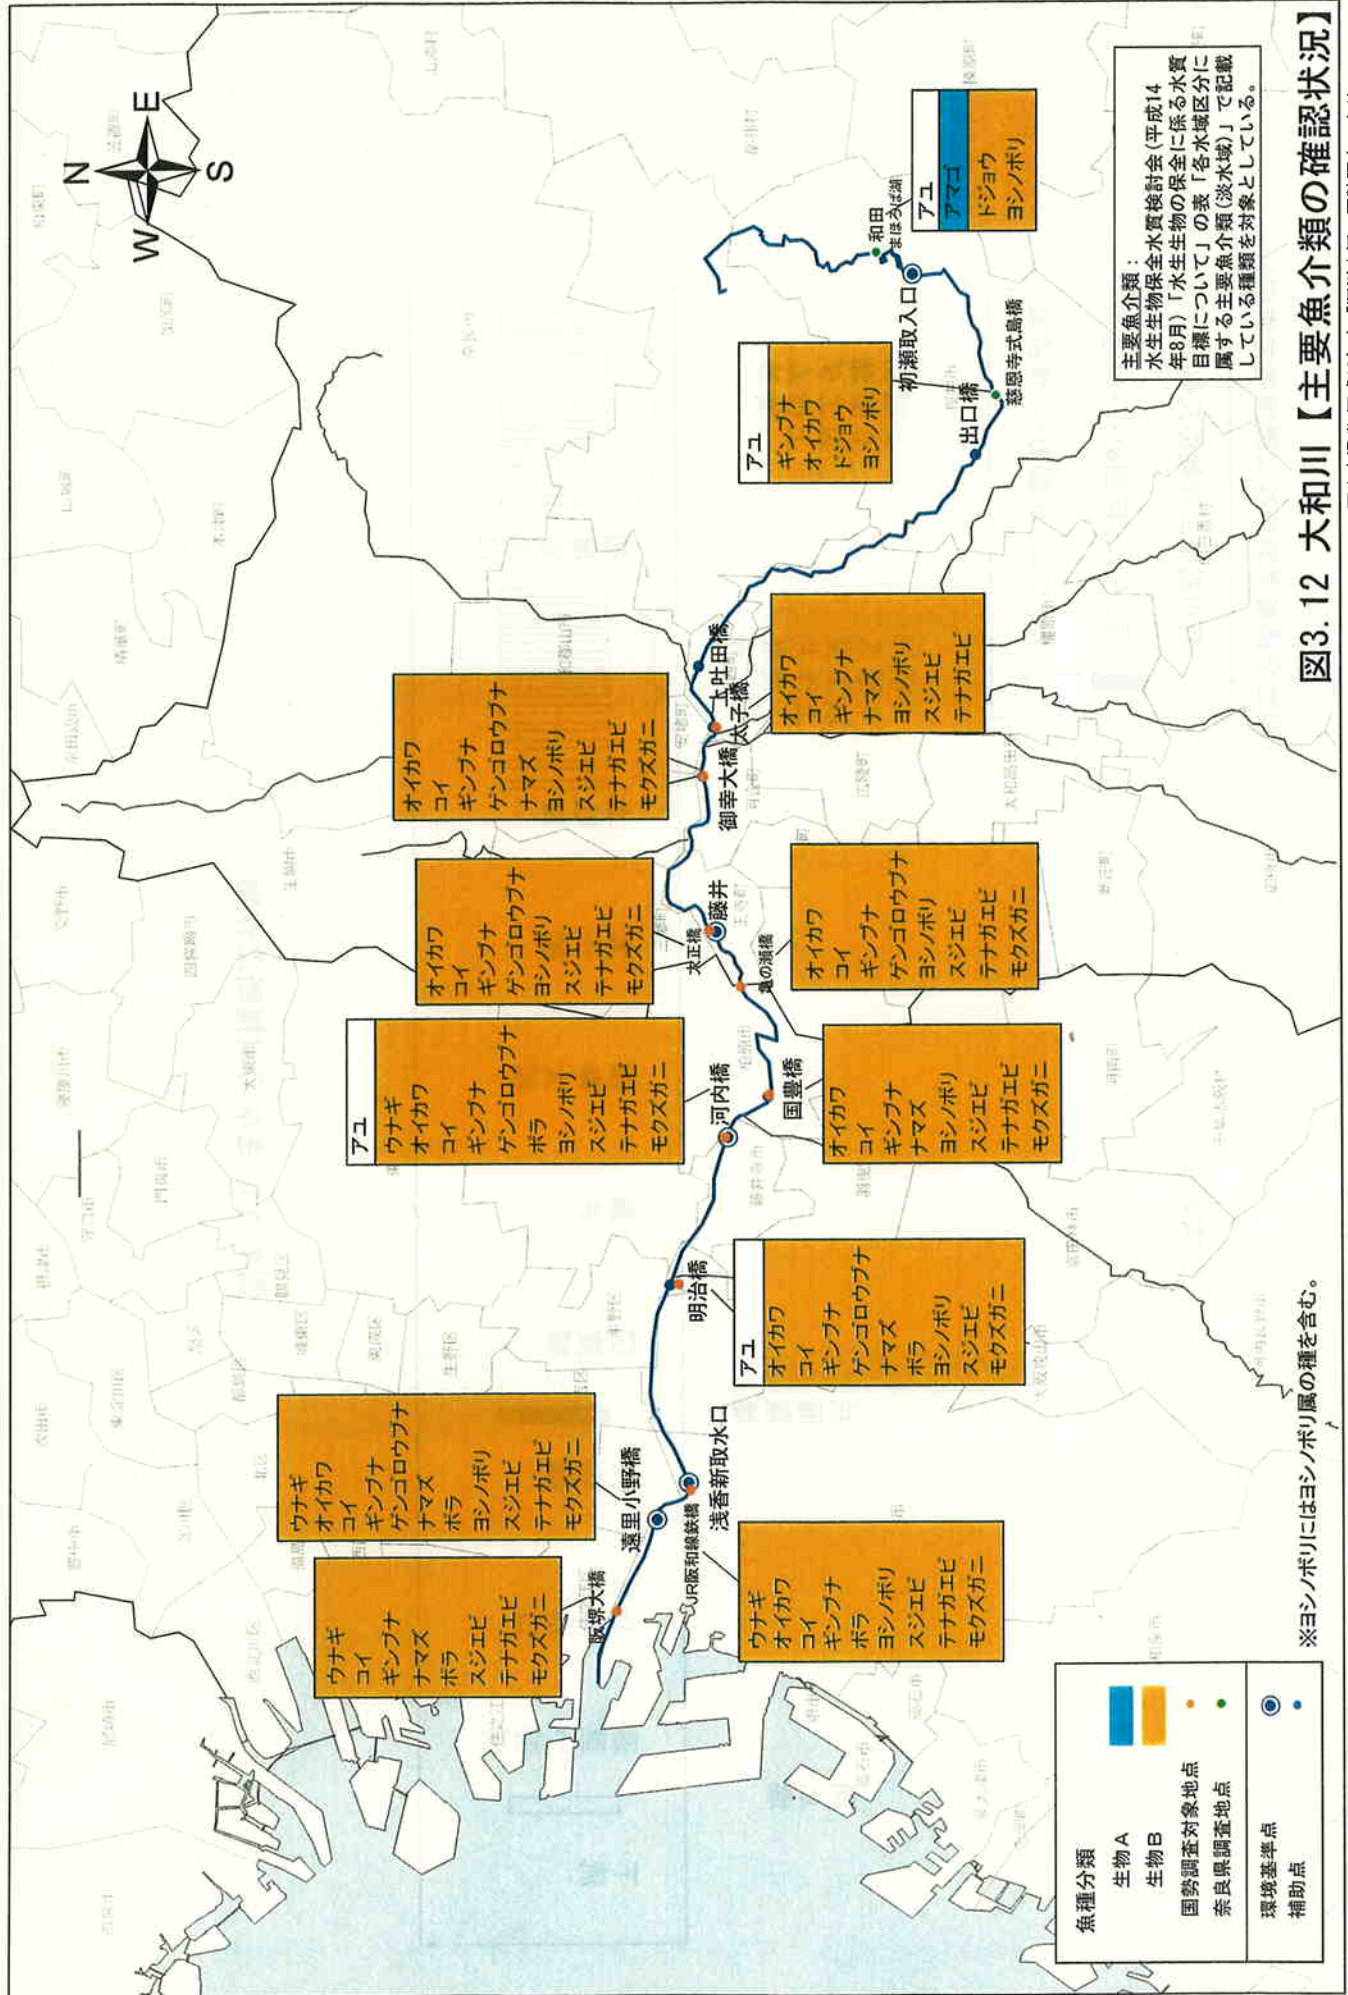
図3.12 大和川【主要魚介類の確認状況】

主要魚介類：
水生生物保全水質検討会(平成14年8月)「水生生物の保全に係る水質目標について」の表「各水域区分に属する主要魚介類(淡水域)」で記載している種類を対象としている。

N
E
S
W

和田
まほろば湖
初瀬取入口
慈恩寺式島橋
出口橋
上吐田橋
太子橋
御幸大橋
藤井
大正橋
亀の瀬橋
河内橋
国豊橋
明治橋
浅香新取水口
遠里小野橋
JR阪和線鉄橋
阪堺大橋

アユ
アマゴ
ドジョウ
ヨシノボリ

アユ
ギンブナ
オイカワ
ドジョウ
ヨシノボリ

オイカワ
コイ
ギンブナ
ナマズ
ヨシノボリ
スジエビ
テナガエビ

オイカワ
コイ
ギンブナ
ゲンゴロウブナ
ナマズ
ヨシノボリ
スジエビ
テナガエビ
モクズガニ

オイカワ
コイ
ギンブナ
ゲンゴロウブナ
ヨシノボリ
スジエビ
テナガエビ
モクズガニ

オイカワ
コイ
ギンブナ
ゲンゴロウブナ
ヨシノボリ
スジエビ
テナガエビ
モクズガニ

アユ
ウナギ
オイカワ
コイ
ギンブナ
ゲンゴロウブナ
ボラ
ヨシノボリ
スジエビ
テナガエビ
モクズガニ

オイカワ
コイ
ギンブナ
ナマズ
ヨシノボリ
スジエビ
テナガエビ
モクズガニ

アユ
オイカワ
コイ
ギンブナ
ゲンゴロウブナ
ナマズ
ボラ
ヨシノボリ
スジエビ
モクズガニ

ウナギ
オイカワ
コイ
ギンブナ
ゲンゴロウブナ
ナマズ
ボラ
ヨシノボリ
スジエビ
テナガエビ
モクズガニ

ウナギ
オイカワ
コイ
ギンブナ
ボラ
ヨシノボリ
スジエビ
テナガエビ
モクズガニ

ウナギ
コイ
ギンブナ
ナマズ
ボラ
スジエビ
テナガエビ
モクズガニ

※ヨシノボリにはヨシノボリ属の種を含む。

魚種分類
生物A
生物B
国勢調査対象地点
奈良県調査地点
環境基準点
補助点